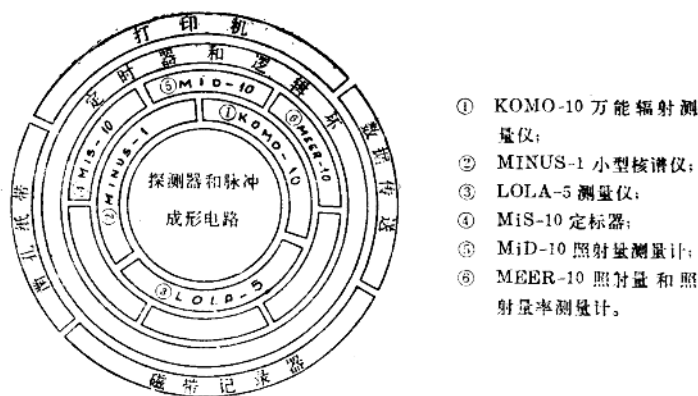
打印机

定时器和逻辑环

数据传送

磁带记录器

穿孔纸带

⑤MiD-10

①KOMO-10

⑥MEER-10

④MiS-10

②MINUS-1

③LOLA-5

探测器和脉冲成形电路

① KOMO-10 万能辐射测量仪；
② MINUS-1 小型核谱仪；
③ LOLA-5 测量仪；
④ MiS-10 定标器；
⑤ MiD-10 照射量测量计；
⑥ MEER-10 照射量和照射量率测量计。